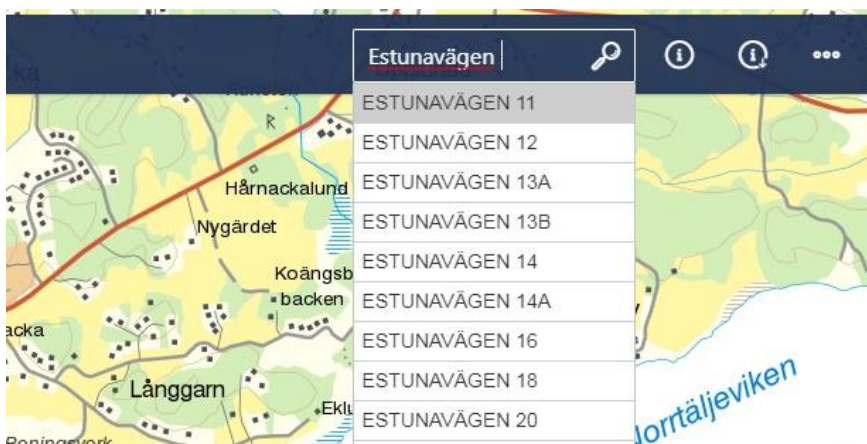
Estunavägen

ESTUNAVÄGEN 11
ESTUNAVÄGEN 12
ESTUNAVÄGEN 13A
ESTUNAVÄGEN 13B
ESTUNAVÄGEN 14
ESTUNAVÄGEN 14A
ESTUNAVÄGEN 16
ESTUNAVÄGEN 18
ESTUNAVÄGEN 20

Hårnackalund
Nygärdet
Koängsb
backen
acka
Långgarn
Eklu
Norrtäljeviken
Roningsvork